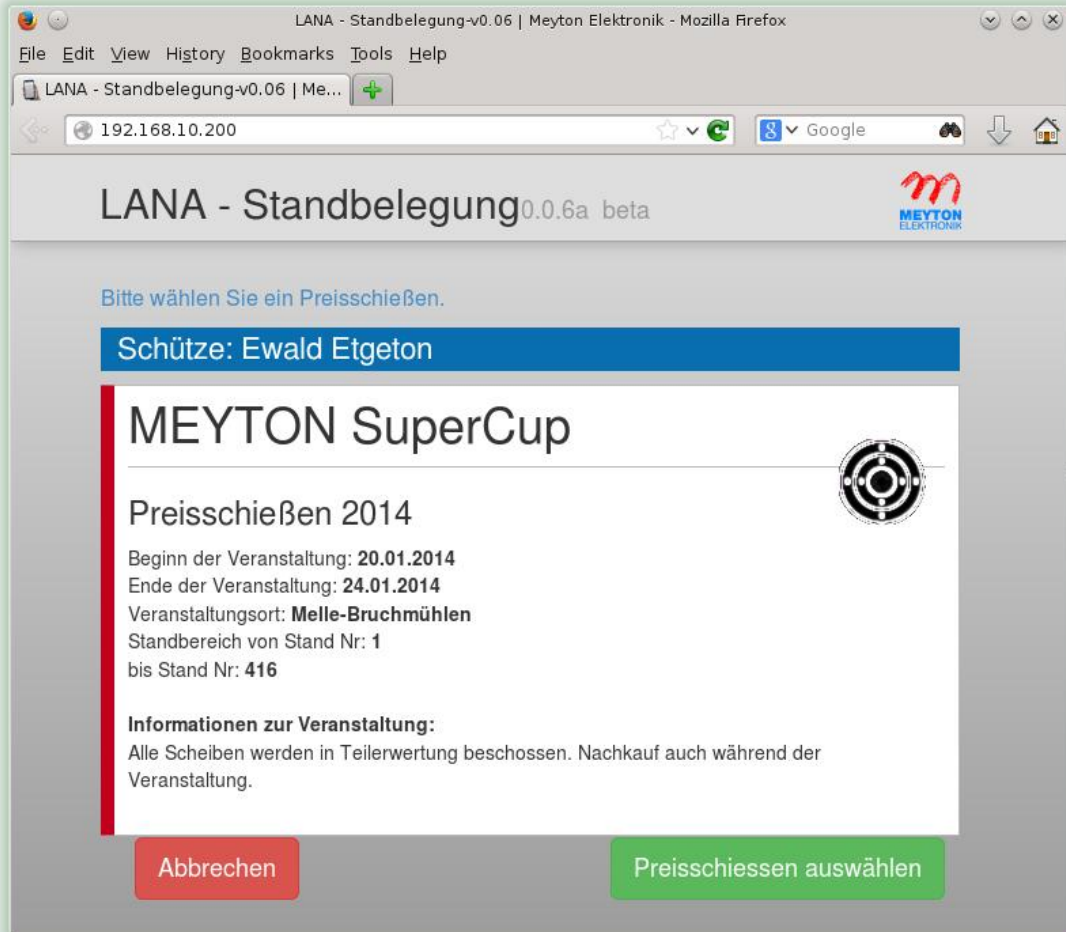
LANA - Standbelegung-v0.06 | Meyton Elektronik - Mozilla Firefox

File Edit View History Bookmarks Tools Help

LANA - Standbelegung-v0.06 | Me...

192.168.10.200

Google

LANA - Standbelegung0.0.6a beta

MEYTON ELEKTRONIK

Bitte wählen Sie ein Preisschießen.

Schütze: Ewald Etgeton

MEYTON SuperCup

Preisschießen 2014

Beginn der Veranstaltung: **20.01.2014**
Ende der Veranstaltung: **24.01.2014**
Veranstaltungsort: **Melle-Bruchmühlen**
Standbereich von Stand Nr: **1**
bis Stand Nr: **416**

**Informationen zur Veranstaltung:**
Alle Scheiben werden in Teilerwertung beschossen. Nachkauf auch während der Veranstaltung.

Abbrechen

Preisschiessen auswählen